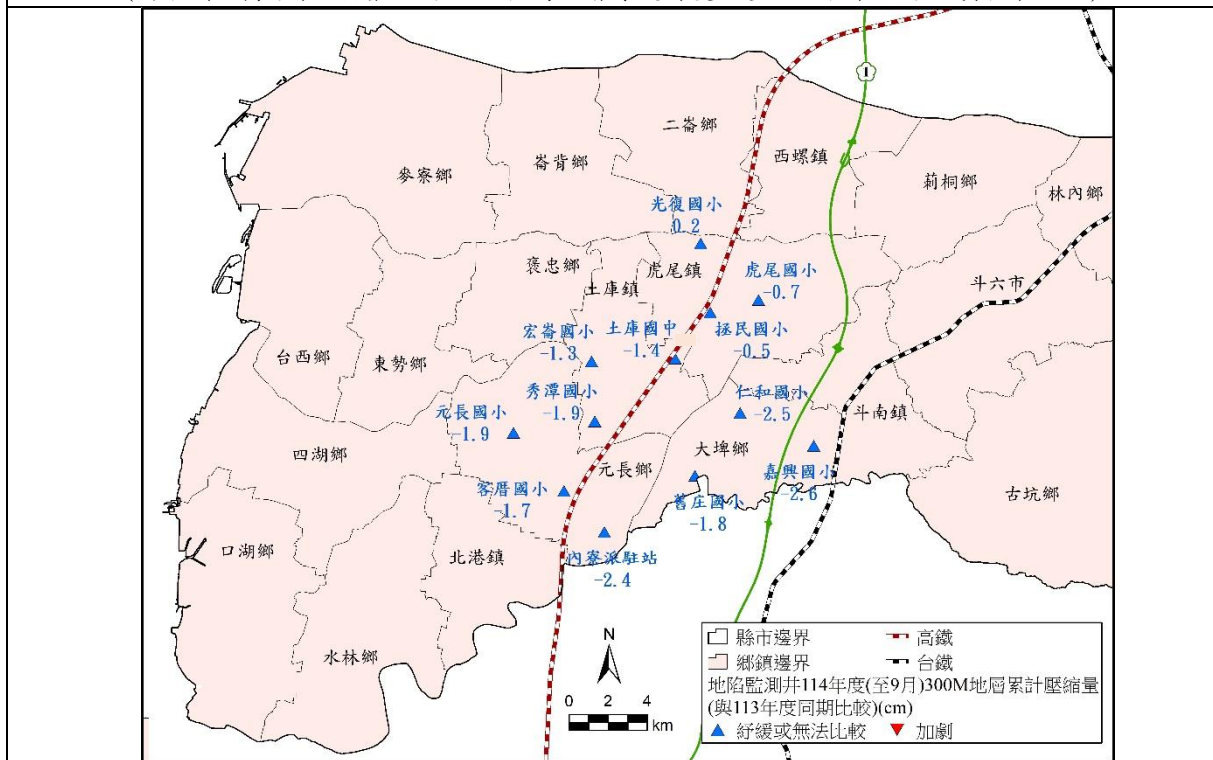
1

二崙鄉

崙背鄉

麥寮鄉

西螺鎮

莿桐鄉

林內鄉

光復國小
-0.2

褒忠鄉

虎尾鎮

虎尾國小
-0.7

斗六市

土庫鎮

宏崙國小
-1.3

土庫國中
-1.4

拯民國小
-0.5

台西鄉

東勢鄉

秀潭國小
-1.9

仁和國小
-2.5

元長國小
-1.9

斗南鎮

四湖鄉

大埤鄉

元長鄉

嘉興國小
-2.6

客厝國小
-1.7

舊庄國小
-1.8

古坑鄉

口湖鄉

北港鎮

內寮派駐站
-2.4

水林鄉

N

0 2 4
km

縣市邊界
鄉鎮邊界
高鐵
台鐵
地陷監測井114年度(至9月)300M地層累計壓縮量(與113年度同期比較)(cm)
紓緩或無法比較
加劇